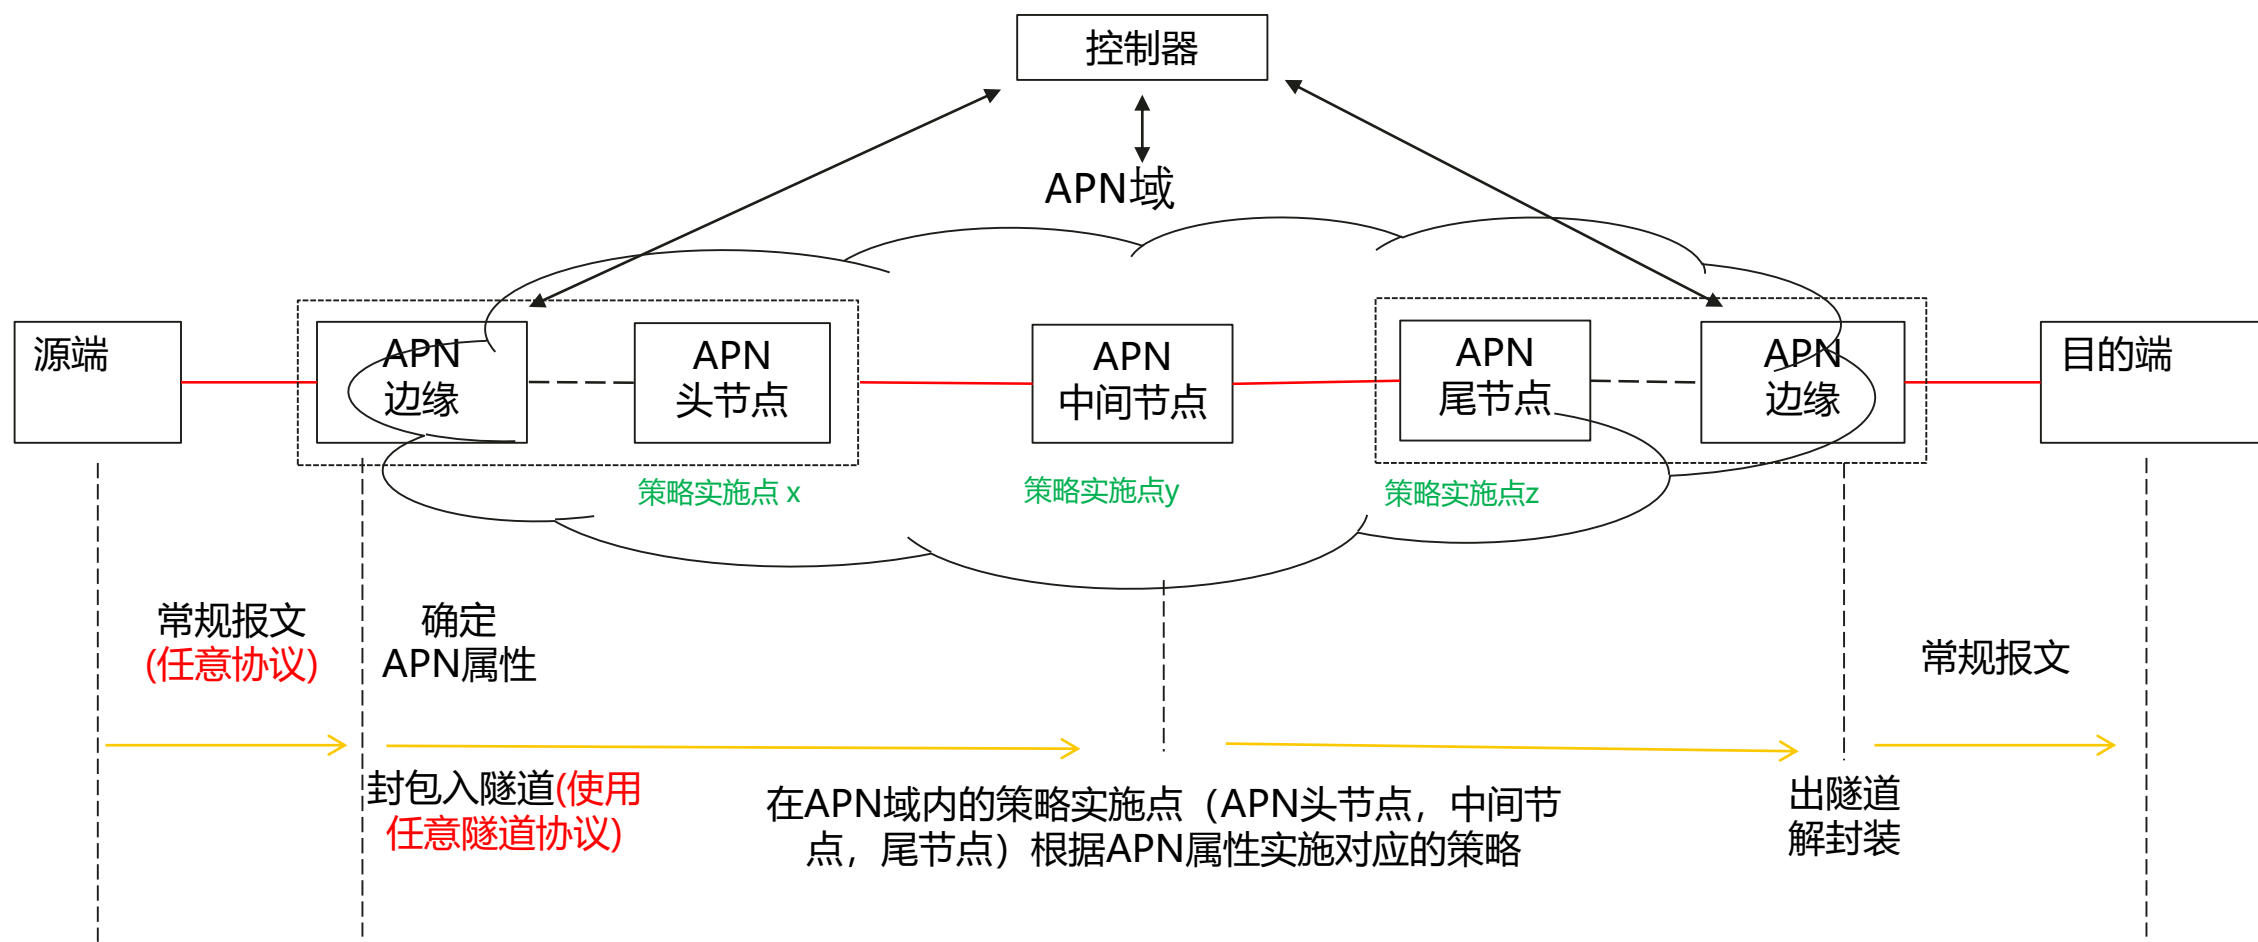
控制器

APN域

源端

APN
边缘

APN
头节点

APN
中间节点

APN
尾节点

APN
边缘

目的端

策略实施点 x

策略实施点y

策略实施点z

常规报文
(任意协议)

确定
APN属性

常规报文

封包入隧道(使用
任意隧道协议)

在APN域内的策略实施点（APN头节点，中间节点，尾节点）根据APN属性实施对应的策略

出隧道
解封装